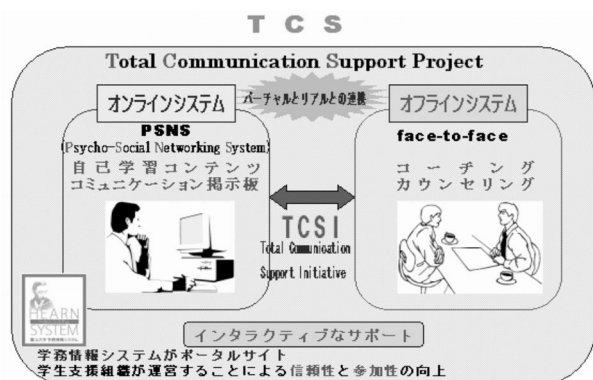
T C S

Total Communication Support Project

オンラインシステム

バーチャルとリアルとの連携

オフラインシステム

PSNS
(Psycho-Social Networking System)
自己学習コンテンツ
コミュニケーション掲示板

face-to-face
コーチング
カウンセリング

TCSI
Total Communication
Support Initiative

HEARN
SYSTEM

インタラクティブなサポート

学務情報システムがポータルサイト
学生支援組織が運営することによる信頼性と参加性の向上